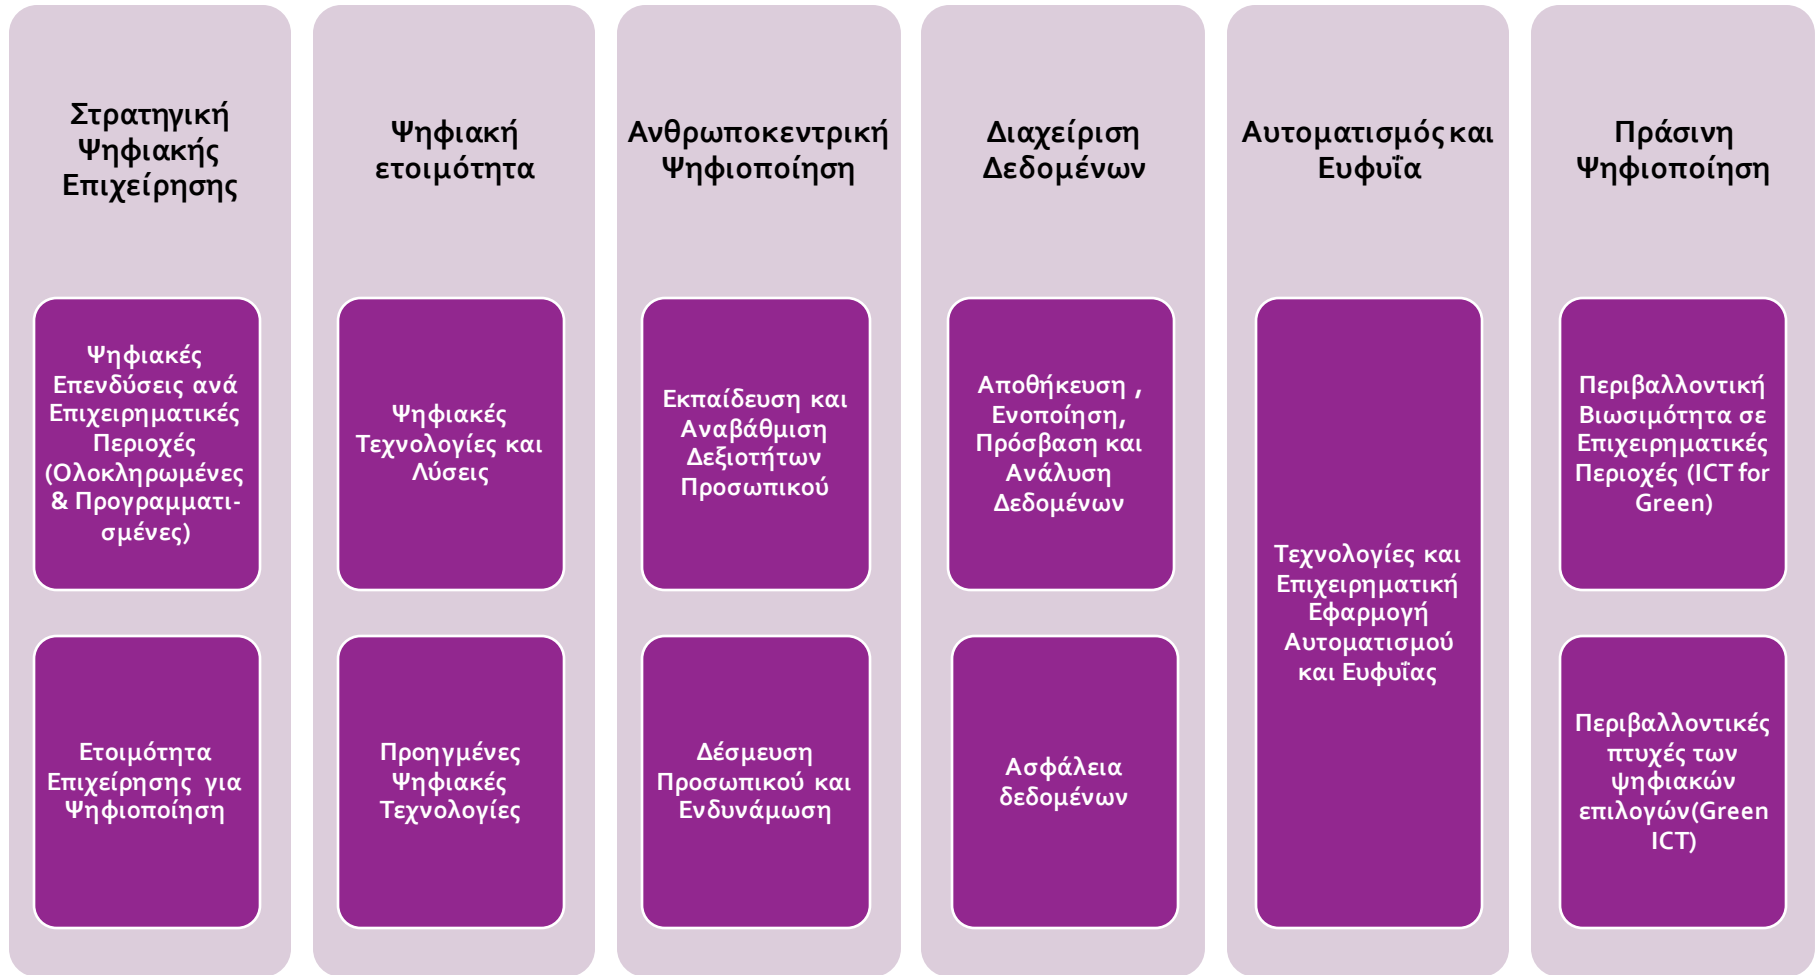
Στρατηγική Ψηφιακής Επιχείρησης

Ψηφιακές Επενδύσεις ανά Επιχειρηματικές Περιοχές (Ολοκληρωμένες & Προγραμματισμένες)

Ετοιμότητα Επιχείρησης για Ψηφιοποίηση

Ψηφιακή ετοιμότητα

Ψηφιακές Τεχνολογίες και Λύσεις

Προηγμένες Ψηφιακές Τεχνολογίες

Ανθρωποκεντρική Ψηφιοποίηση

Εκπαίδευση και Αναβάθμιση Δεξιοτήτων Προσωπικού

Δέσμευση Προσωπικού και Ενδυνάμωση

Διαχείριση Δεδομένων

Αποθήκευση , Ενοποίηση, Πρόσβαση και Ανάλυση Δεδομένων

Ασφάλεια δεδομένων

Αυτοματισμός και Ευφυΐα

Τεχνολογίες και Επιχειρηματική Εφαρμογή Αυτοματισμού και Ευφυΐας

Πράσινη Ψηφιοποίηση

Περιβαλλοντική Βιωσιμότητα σε Επιχειρηματικές Περιοχές (ICT for Green)

Περιβαλλοντικές πτυχές των ψηφιακών επιλογών(Green ICT)